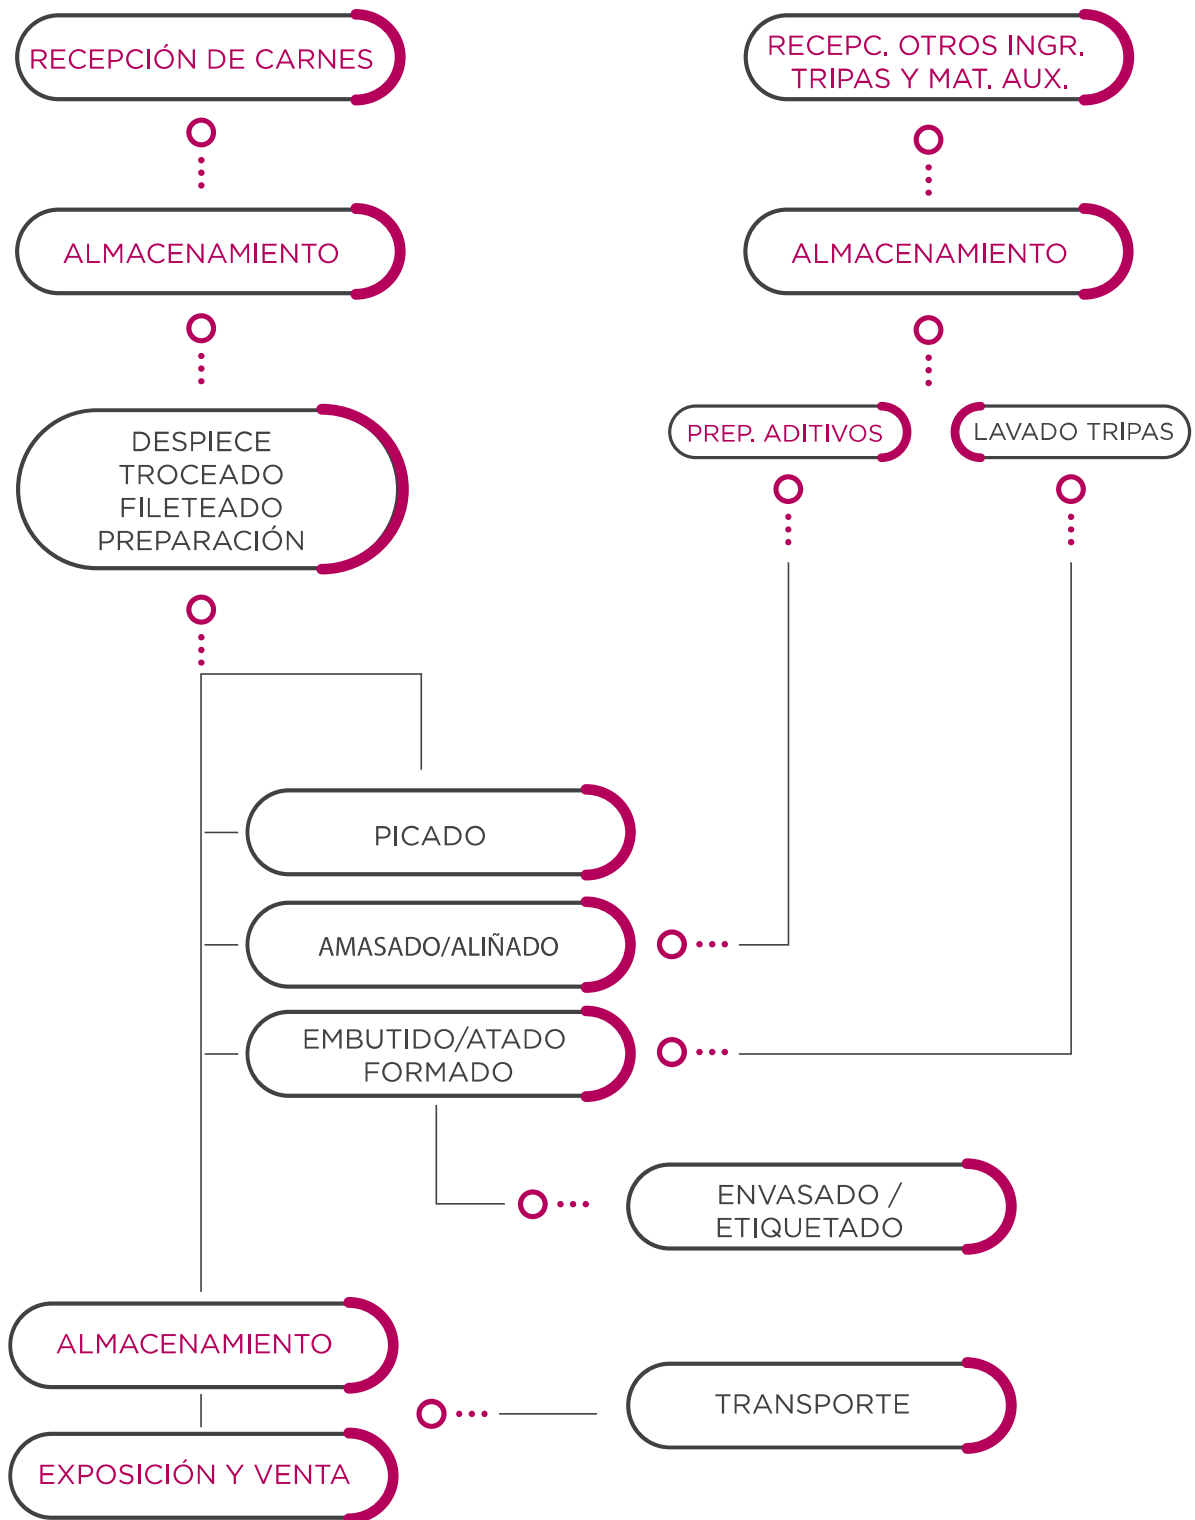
RECEPCIÓN DE CARNES

RECEPC. OTROS INGR. TRIPAS Y MAT. AUX.

ALMACENAMIENTO

ALMACENAMIENTO

DESPIECE
TROCEADO
FILETEADO
PREPARACIÓN

PREP. ADITIVOS

LAVADO TRIPAS

PICADO

AMASADO/ALIÑADO

EMBUTIDO/ATADO
FORMADO

ENVASADO / ETIQUETADO

ALMACENAMIENTO

TRANSPORTE

EXPOSICIÓN Y VENTA